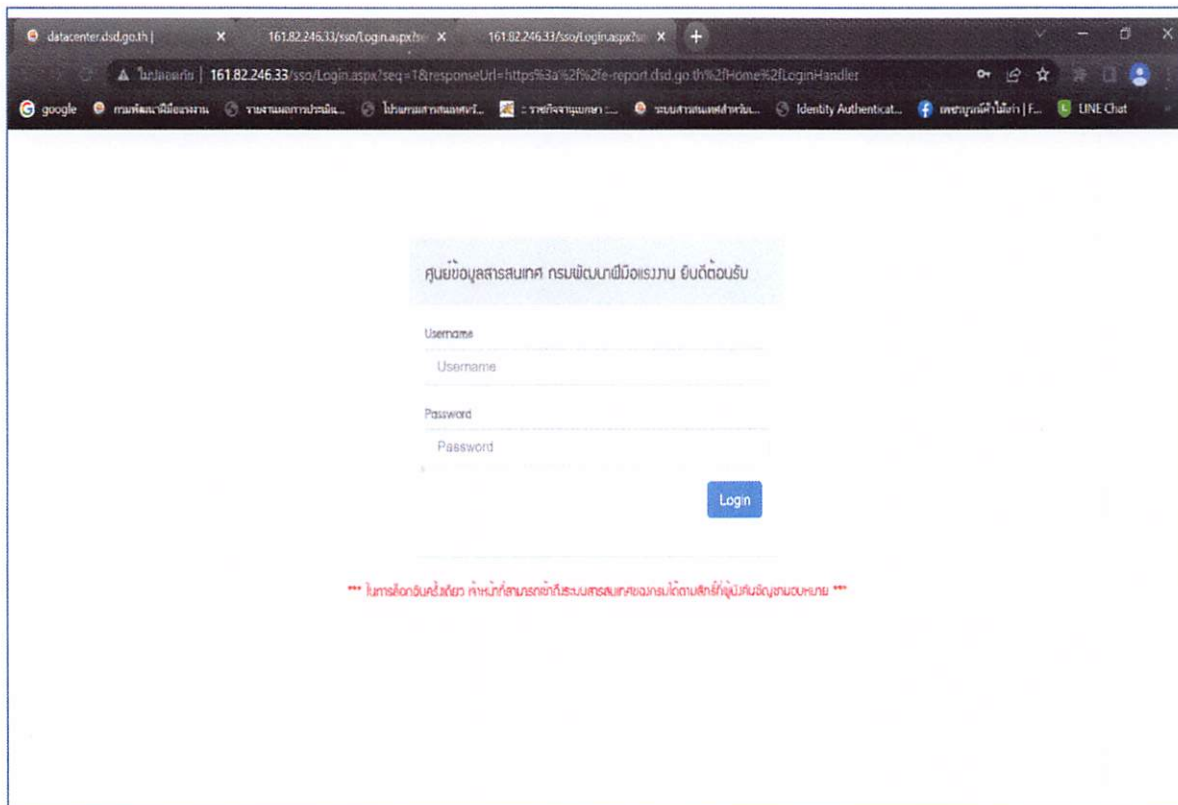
datacenter.dsd.go.th | × 161.82.246.33/sso/Login.aspx?se × 161.82.246.33/sso/Login.aspx?se × +

ไม่ปลอดภัย | 161.82.246.33/sso/Login.aspx?seq=1&responseUrl=https%3a%2f%2fe-report.dsd.go.th%2fHome%2fLoginHandler

google กรมพัฒนาฝีมือแรงงาน รายงานผลการประเมิน... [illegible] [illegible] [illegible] Identity Authenticat... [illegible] | F... LINE Chat

ศูนย์ข้อมูลสารสนเทศ กรมพัฒนาฝีมือแรงงาน ยินดีต้อนรับ

Username

Username

Password

Password

Login

*** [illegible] ***